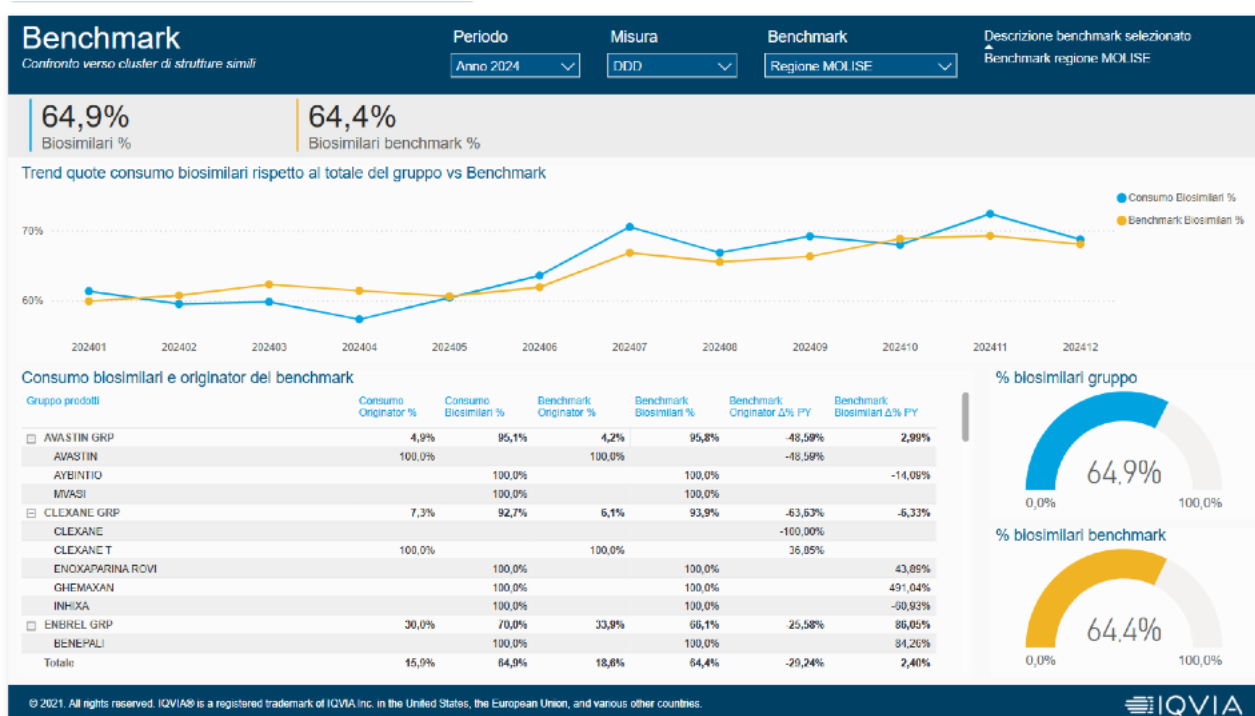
Benchmark
Confronto verso cluster di strutture simili

Periodo
Anno 2024

Misura
DDD

Benchmark
Regione MOLISE

Descrizione benchmark selezionato
Benchmark regione MOLISE

64,9%
Biosimilari %

64,4%
Biosimilari benchmark %

Trend quote consumo biosimilari rispetto al totale del gruppo vs Benchmark

Consumo Biosimilari %
Benchmark Biosimilari %

70%
60%

202401 202402 202403 202404 202405 202406 202407 202408 202409 202410 202411 202412

Consumo biosimilari e originator del benchmark

| Gruppo prodotti | Consumo Originator % | Consumo Biosimilari % | Benchmark Originator % | Benchmark Biosimilari % | Benchmark Originator Δ% PY | Benchmark Biosimilari Δ% PY |
|---|---|---|---|---|---|---|
| ⊟ AVASTIN GRP | 4,9% | 95,1% | 4,2% | 95,8% | -48,59% | 2,99% |
| AVASTIN | 100,0% | | 100,0% | | -48,59% | |
| AYBINTIO | | 100,0% | | 100,0% | | -14,09% |
| MVASI | | 100,0% | | 100,0% | | |
| ⊟ CLEXANE GRP | 7,3% | 92,7% | 6,1% | 93,9% | -63,63% | -6,33% |
| CLEXANE | | | | | -100,00% | |
| CLEXANE T | 100,0% | | 100,0% | | 36,85% | |
| ENOXAPARINA ROVI | | 100,0% | | 100,0% | | 43,89% |
| GHEMAXAN | | 100,0% | | 100,0% | | 491,04% |
| INHIXA | | 100,0% | | 100,0% | | -60,93% |
| ⊟ ENBREL GRP | 30,0% | 70,0% | 33,9% | 66,1% | -25,58% | 86,05% |
| BENEPALI | | 100,0% | | 100,0% | | 84,26% |
| Totale | 15,9% | 84,9% | 18,6% | 64,4% | -29,24% | 2,40% |

% biosimilari gruppo
64.9%
0,0%
100,0%

% biosimilari benchmark
64.4%
0,0%
100,0%

© 2021. All rights reserved. IQVIA® is a registered trademark of IQVIA Inc. in the United States, the European Union, and various other countries.
IQVIA